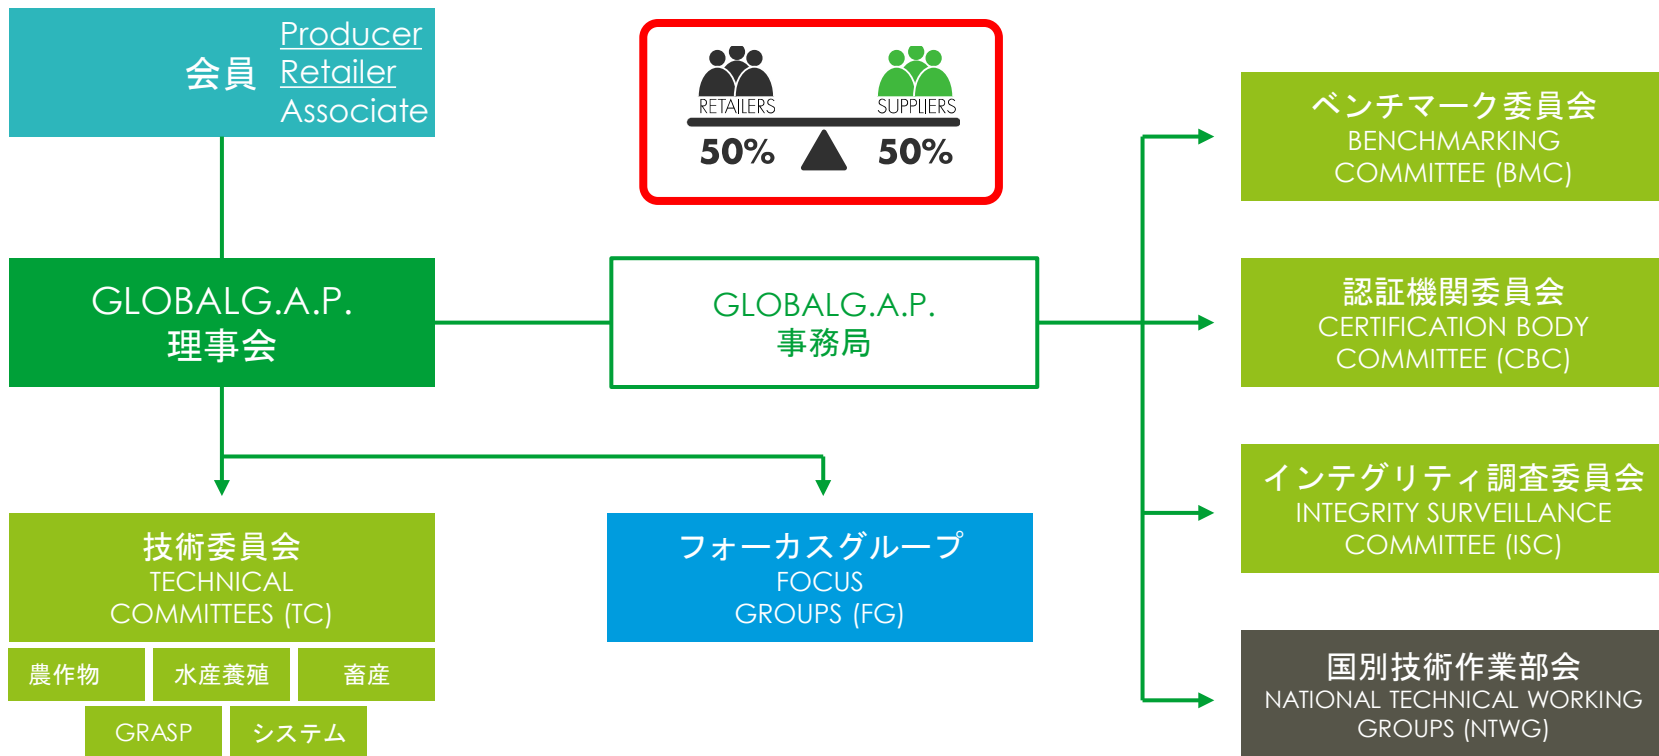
会員 Producer
Retailer
Associate

RETAILERS SUPPLIERS
50% 50%

ベンチマーク委員会
BENCHMARKING
COMMITTEE (BMC)

GLOBALG.A.P.
理事会

GLOBALG.A.P.
事務局

認証機関委員会
CERTIFICATION BODY
COMMITTEE (CBC)

インテグリティ調査委員会
INTEGRITY SURVEILLANCE
COMMITTEE (ISC)

技術委員会
TECHNICAL
COMMITTEES (TC)

農作物
水産養殖
畜産
GRASP
システム

フォーカスグループ
FOCUS
GROUPS (FG)

国別技術作業部会
NATIONAL TECHNICAL WORKING
GROUPS (NTWG)